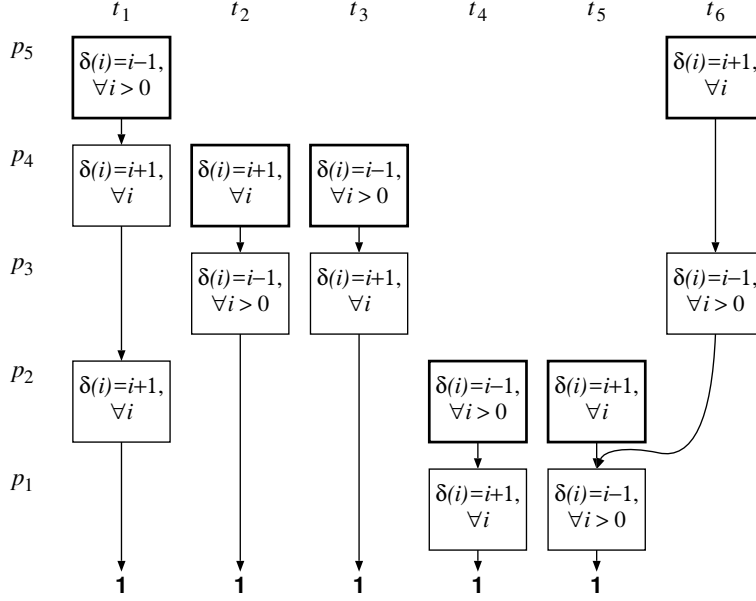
$t_1$ $t_2$ $t_3$ $t_4$ $t_5$ $t_6$

$p_5$ $\delta(i)=i-1, \forall i>0$ $\delta(i)=i+1, \forall i$

$p_4$ $\delta(i)=i+1, \forall i$ $\delta(i)=i+1, \forall i$ $\delta(i)=i-1, \forall i>0$

$p_3$ $\delta(i)=i-1, \forall i>0$ $\delta(i)=i+1, \forall i$ $\delta(i)=i-1, \forall i>0$

$p_2$ $\delta(i)=i+1, \forall i$ $\delta(i)=i-1, \forall i>0$ $\delta(i)=i+1, \forall i$

$p_1$ $\delta(i)=i+1, \forall i$ $\delta(i)=i-1, \forall i>0$

1 1 1 1 1